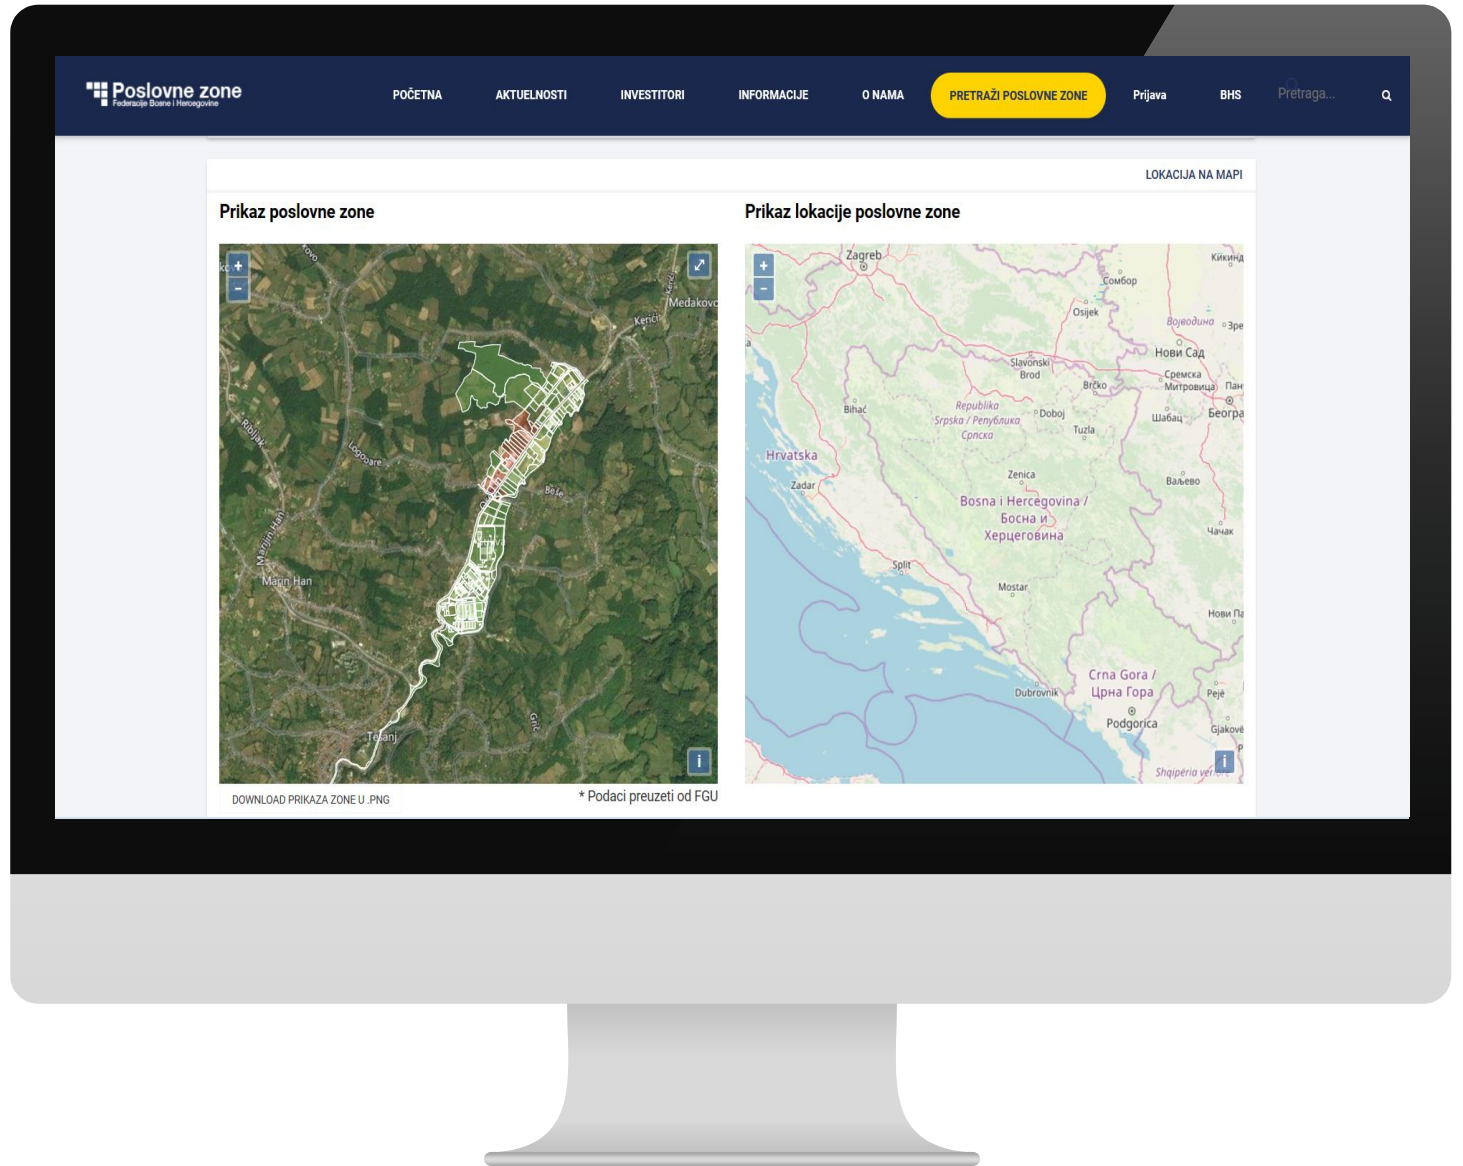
Poslovne zone
Federacije Bosne i Hercegovine

POČETNA AKTUELNOSTI INVESTITORI INFORMACIJE O NAMA PRETRAŽI POSLOVNE ZONE Prijava BHS Pretraga...

LOKACIJA NA MAPI

Prikaz poslovne zone

Prikaz lokacije poslovne zone

+
-
Medakovo
Kerići
Rosulje
Logoare
Bešo
Marijin Han
Marin Han
Tešanj
Grič
i

+
-
Zagreb
Кикинда
Сомбор
Osijek
Војводина
Зре
Нови Сад
Slavonski Brod
Brčko
Сремска Митровица
Пан
Bihać
Republika Srpska / Република Српска
Doboj
Шабац
Београ
Tuzla
Hrvatska
Zadar
Zenica
Ваљево
Bosna i Hercegovina / Босна и Херцеговина
Чачак
Split
Mostar
Нови Па
Crna Gora / Црна Гора
Dubrovnik
Pejë
Podgorica
Gjakovë
Shqipëria
i

DOWNLOAD PRIKAZA ZONE U .PNG
* Podaci preuzeti od FGU